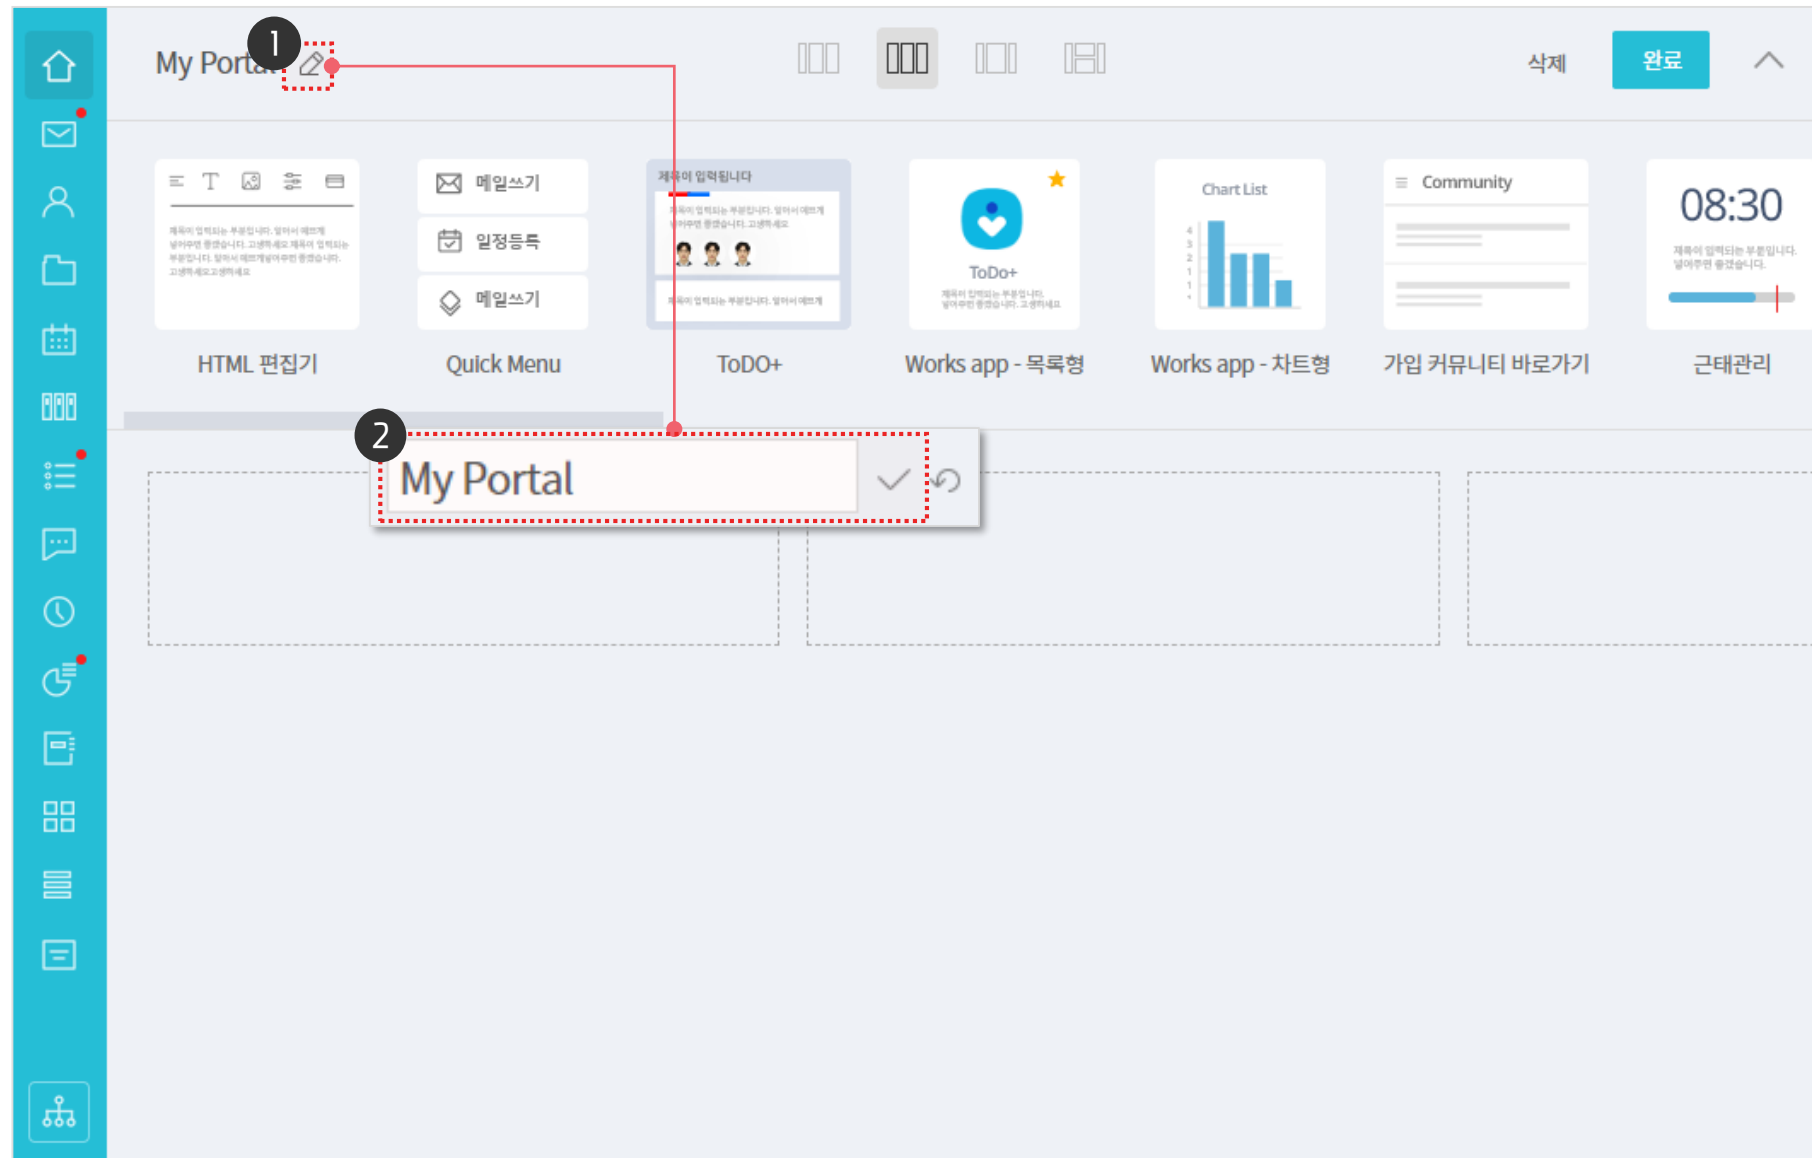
My Portal 1

삭제 완료

메일쓰기
일정등록
메일쓰기

제목이 입력됩니다

ToDo+

Chart List

Community

08:30

HTML 편집기
Quick Menu
ToDO+
Works app - 목록형
Works app - 차트형
가입 커뮤니티 바로가기
근태관리

2

My Portal